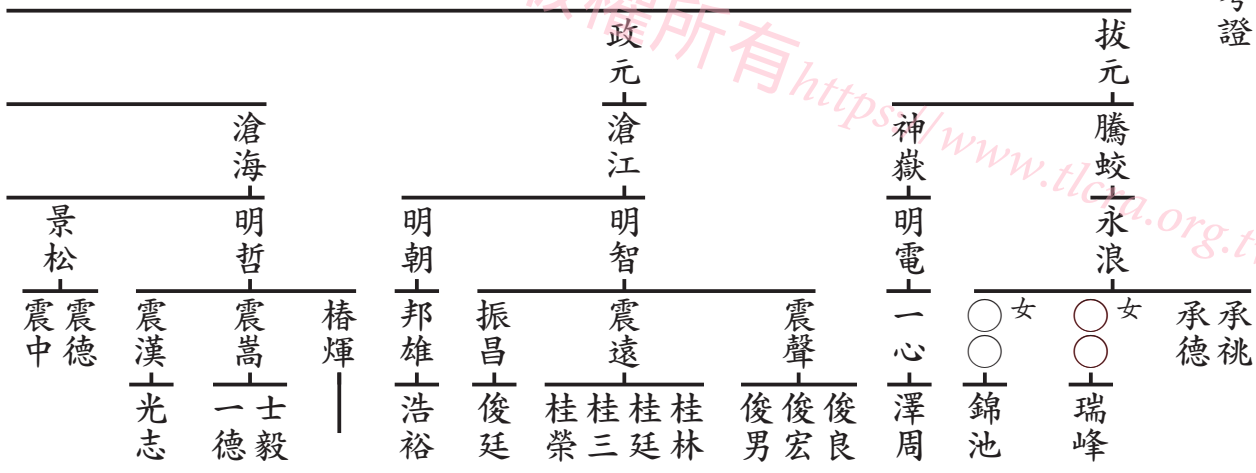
政元
拔元
考證
版權所有 https://www.tlcn.org.tw
滄海
滄江
神嶽
騰蛟
景松
明哲
明朝
明智
明電
永浪
震中
震德
震漢
震嵩
椿輝
邦雄
振昌
震遠
震聲
一心
○○ 女
○○ 女
承德
承祧
光志
一德
士毅
浩裕
俊廷
桂榮
桂三
桂廷
桂林
俊男
俊宏
俊良
澤周
錦池
瑞峰